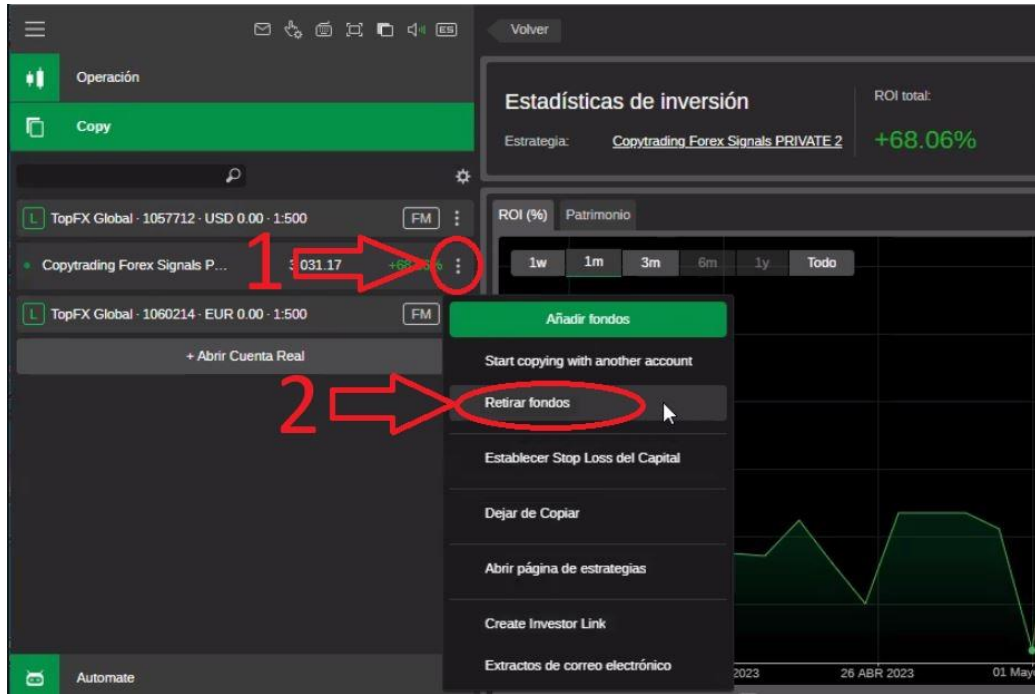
ES

Volver

Operación

Copy

Estadísticas de inversión

Estrategia: Copytrading Forex Signals PRIVATE 2

ROI total:

+68.06%

L TopFX Global · 1057712 · USD 0.00 · 1:500 FM

ROI (%) Patrimonio

Copytrading Forex Signals P... 1 3 031.17 +68.06%

1w 1m 3m 6m 1y Todo

L TopFX Global · 1060214 · EUR 0.00 · 1:500 FM

Añadir fondos

+ Abrir Cuenta Real

Start copying with another account

2

Retirar fondos

Establecer Stop Loss del Capital

Dejar de Copiar

Abrir página de estrategias

Create Investor Link

Automate

Extractos de correo electrónico

2023 26 ABR 2023 01 May